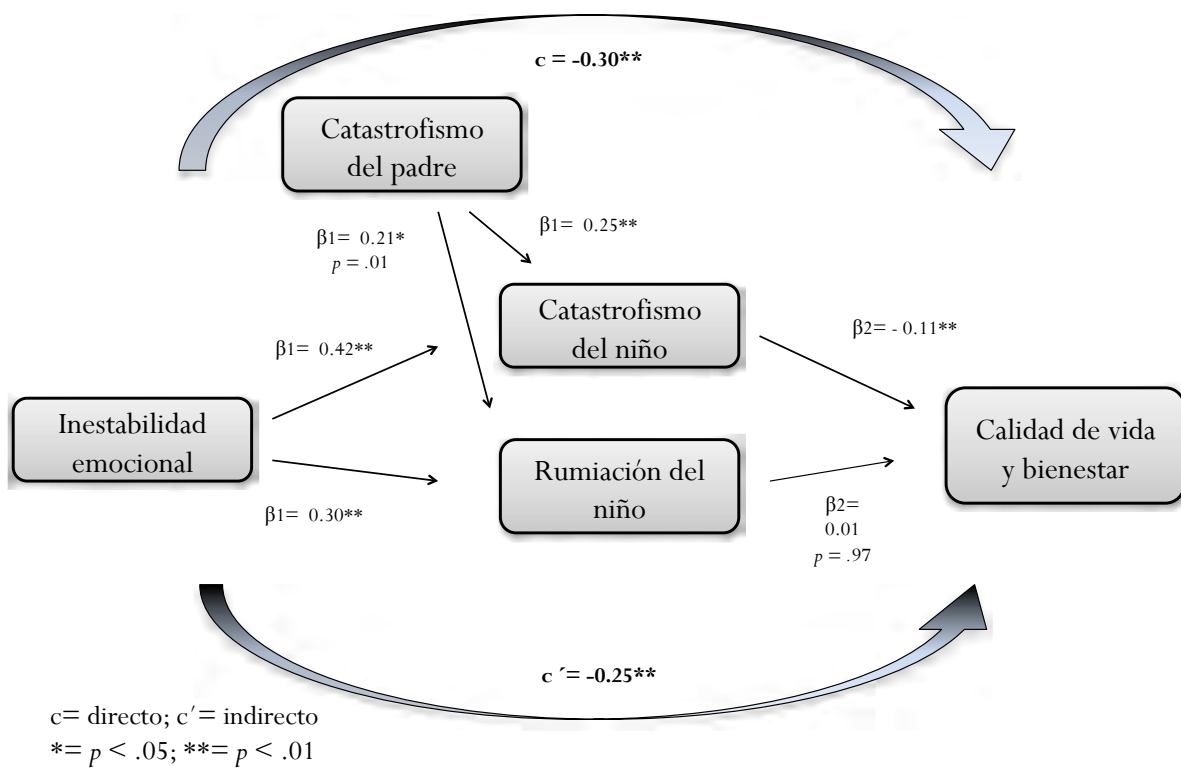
c = -0.30**

Catastrofismo del padre

β1= 0.21*
p = .01

β1= 0.25**

Catastrofismo del niño

β2= - 0.11**

β1= 0.42**

Inestabilidad emocional

Rumiación del niño

Calidad de vida y bienestar

β1= 0.30**

β2= 0.01
p = .97

c ′= -0.25**

c= directo; c′= indirecto
*= p < .05; **= p < .01